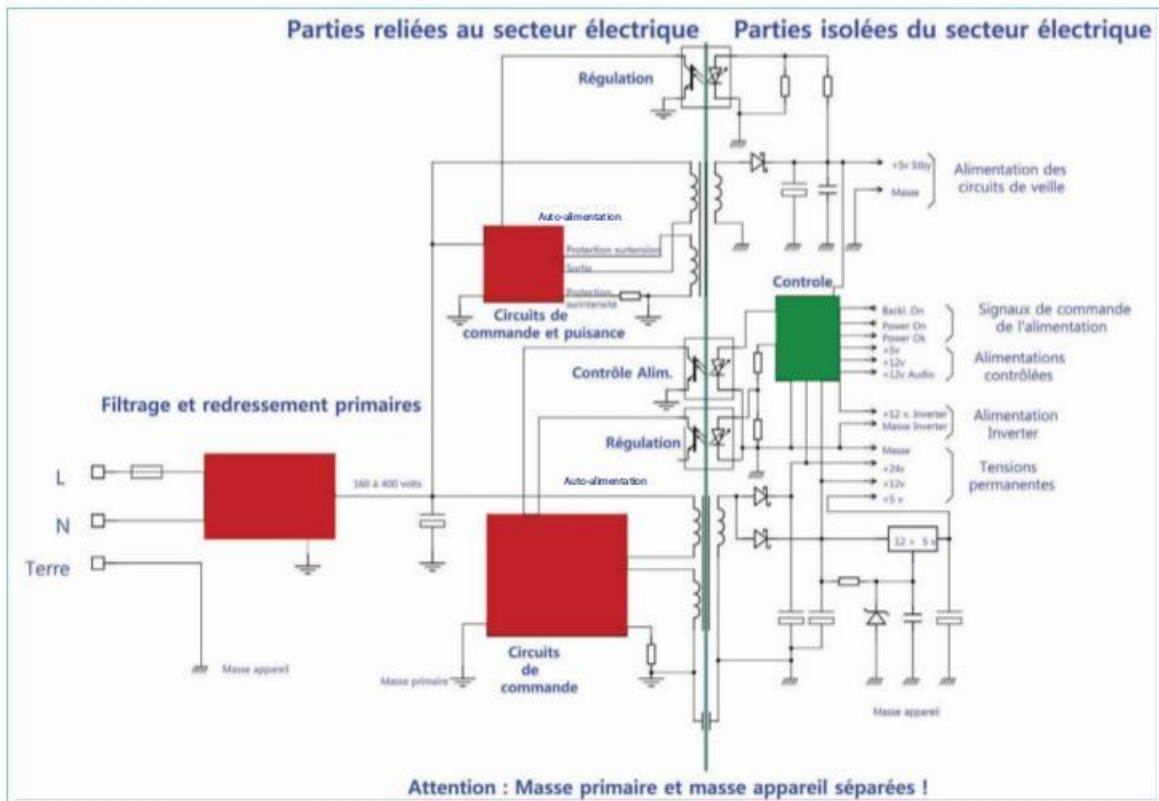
Parties reliées au secteur électrique

Parties isolées du secteur électrique

Régulation

+5v Stby

Masse

Alimentation des circuits de veille

Auto-alimentation

Protection surtension

Sortie

Protection surintensité

Circuits de commande et puissance

Controle

Backl. On

Power On

Power Ok

+5v

+12v

+12v Audio

Signaux de commande de l'alimentation

Alimentations contrôlées

Contrôle Alim.

Filtrage et redressement primaires

+12 v. Inverter

Masse Inverter

Alimentation Inverter

Régulation

Masse

+24v

+12v

+5 v

Tensions permanentes

L

N

Terre

160 à 400 volts

Auto-alimentation

12 v 5 v

Masse appareil

Masse primaire

Circuits de commande

Masse appareil

Attention : Masse primaire et masse appareil séparées !